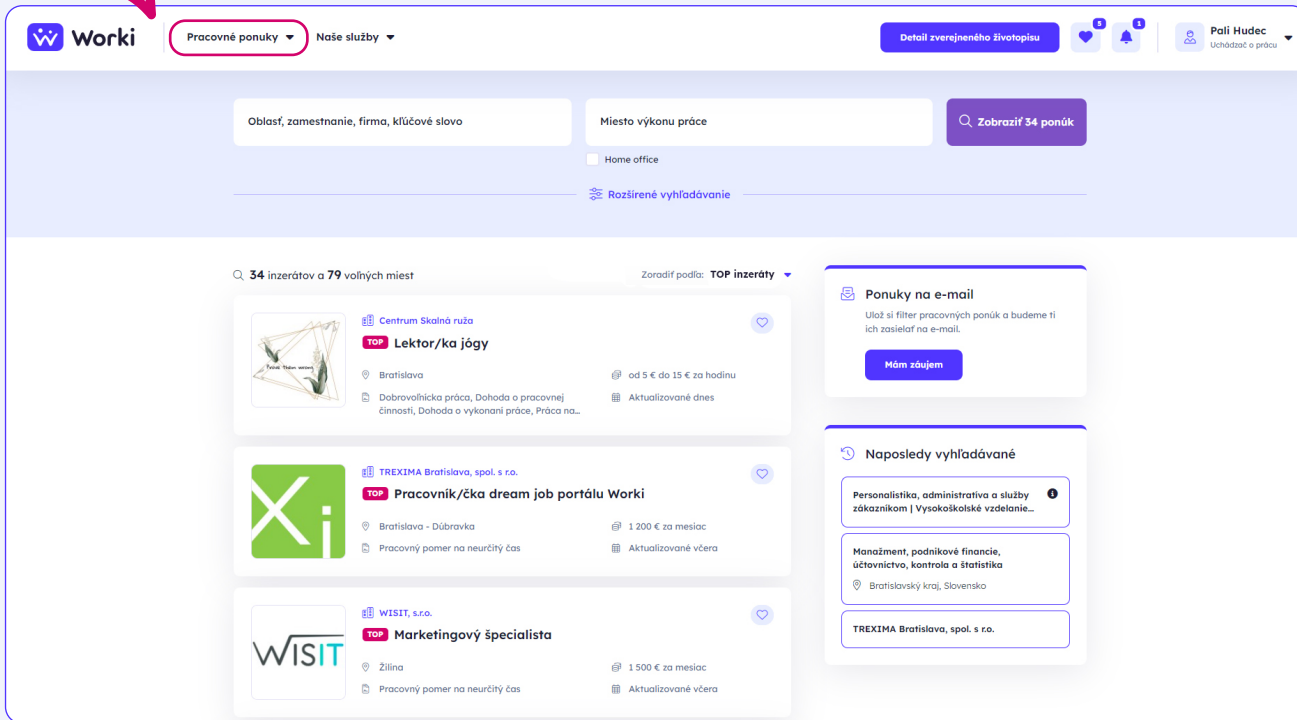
Worki Pracovné ponuky Naše služby Detail zverejneného životopisu 5 1 Pali Hudec Uchádzač o prácu

Oblasť, zamestnanie, firma, kľúčové slovo

Miesto výkonu práce

Zobraziť 34 ponúk

Home office

Rozšírené vyhľadávanie

34 inzerátov a 79 voľných miest

Zoradiť podľa: TOP inzeráty

Centrum Skalná ruža
TOP Lektor/ka jógy
Bratislava
od 5 € do 15 € za hodinu
Dobrovoľnícka práca, Dohoda o pracovnej činnosti, Dohoda o vykonaní práce, Práca na...
Aktualizované dnes

TREXIMA Bratislava, spol. s r.o.
TOP Pracovník/čka dream job portálu Worki
Bratislava - Dúbravka
1 200 € za mesiac
Pracovný pomer na neurčitý čas
Aktualizované včera

WISIT, s.r.o.
TOP Marketingový špecialista
WISIT
Žilina
1 500 € za mesiac
Pracovný pomer na neurčitý čas
Aktualizované včera

Ponuky na e-mail
Ulož si filter pracovných ponúk a budeme ti ich zasielať na e-mail.
Mám záujem

Naposledy vyhľadávané
Personalistika, administratíva a služby zákazníkom | Vysokoškolské vzdelanie...
Manažment, podnikové financie, účtovníctvo, kontrola a štatistika
Bratislavský kraj, Slovensko
TREXIMA Bratislava, spol. s r.o.